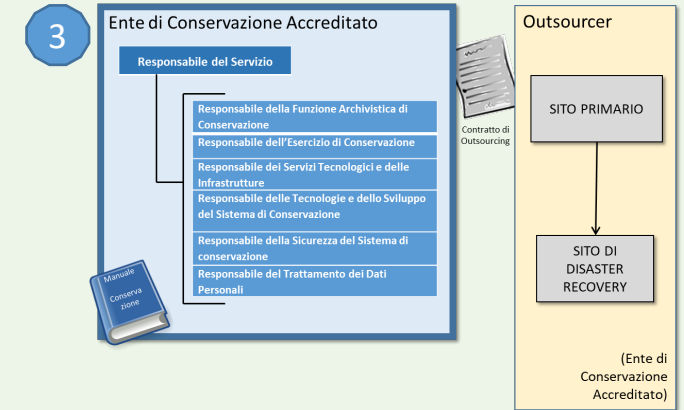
3

Ente di Conservazione Accreditato

Responsabile del Servizio

Responsabile della Funzione Archivistica di Conservazione

Responsabile dell'Esercizio di Conservazione

Responsabile dei Servizi Tecnologici e delle Infrastrutture

Responsabile delle Tecnologie e dello Sviluppo del Sistema di Conservazione

Responsabile della Sicurezza del Sistema di conservazione

Responsabile del Trattamento dei Dati Personali

Manuale Conserva zione

Contratto di Outsourcing

Outsourcer

SITO PRIMARIO

SITO DI DISASTER RECOVERY

(Ente di Conservazione Accreditato)